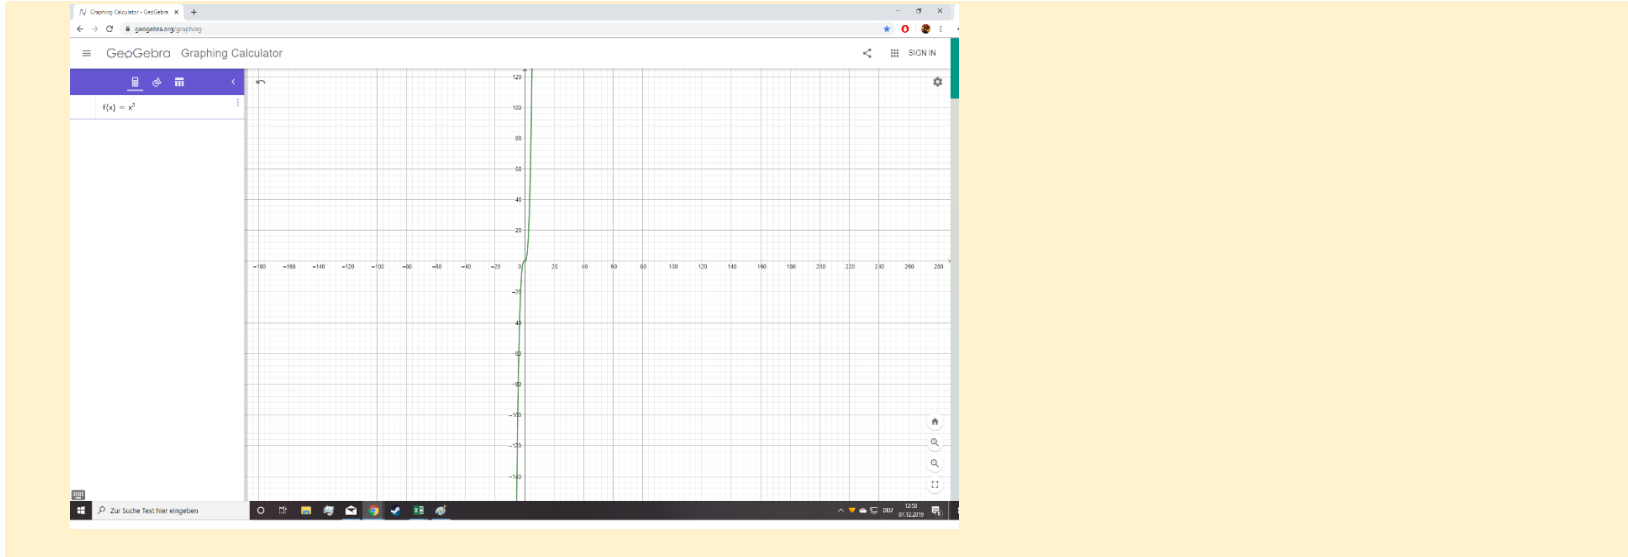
Graphing Calculator - GeoGebra ×
geogebra.org/graphing
GeoGebra Graphing Calculator
SIGN IN
$f(x) = x^3$
120
100
80
60
40
20
−180 −160 −140 −120 −100 −80 −60 −40 −20 0 20 40 60 80 100 120 140 160 180 200 220 240 260 280
−20
−40
−60
−80
−100
−120
−140
Zur Suche Text hier eingeben
DEU
12:50
01.12.2019